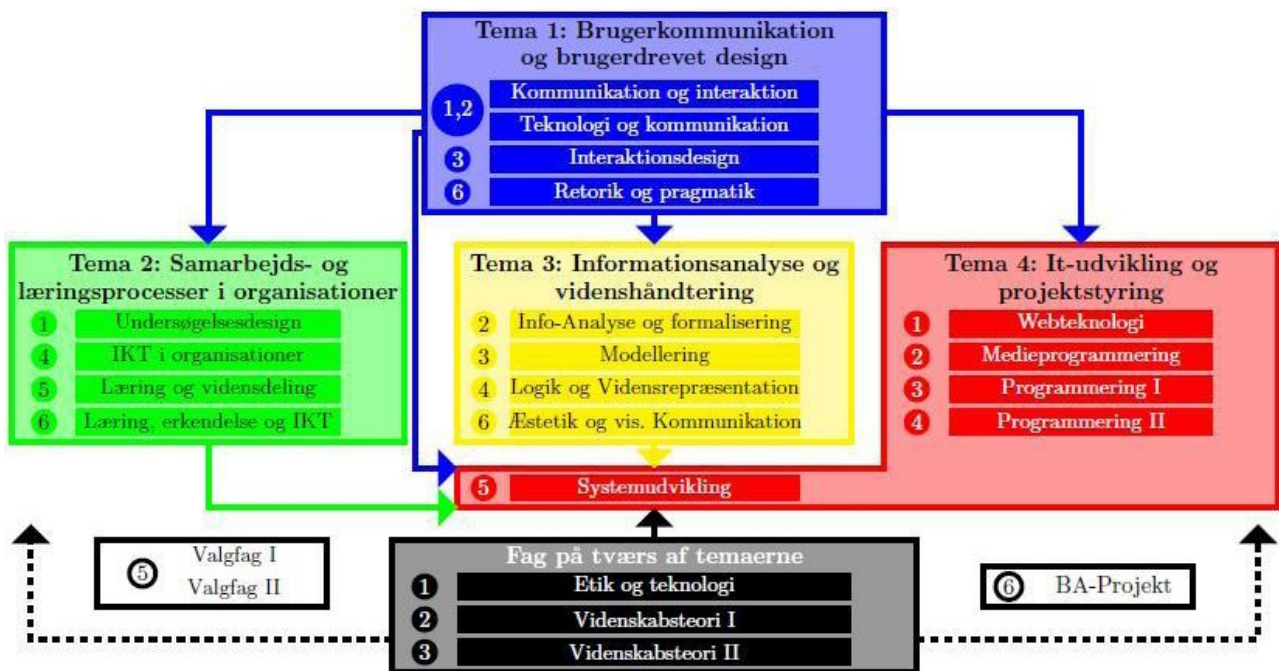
Tema 1: Brugerkommunikation og brugerdrevet design

1,2 Kommunikation og interaktion
Teknologi og kommunikation
3 Interaktionsdesign
6 Retorik og pragmatik

Tema 2: Samarbejds- og læringsprocesser i organisationer

1 Undersøgelsesdesign
4 IKT i organisationer
5 Læring og vidensdeling
6 Læring, erkendelse og IKT

Tema 3: Informationsanalyse og videnshåndtering

2 Info-Analyse og formalisering
3 Modellering
4 Logik og Vidensrepræsentation
6 Æstetik og vis. Kommunikation

Tema 4: It-udvikling og projektstyring

1 Webteknologi
2 Medieprogrammering
3 Programmering I
4 Programmering II

5 Systemudvikling

5 Valgfag I
Valgfag II

Fag på tværs af temaerne
1 Etik og teknologi
2 Videnskabsteori I
3 Videnskabsteori II

6 BA-Projekt